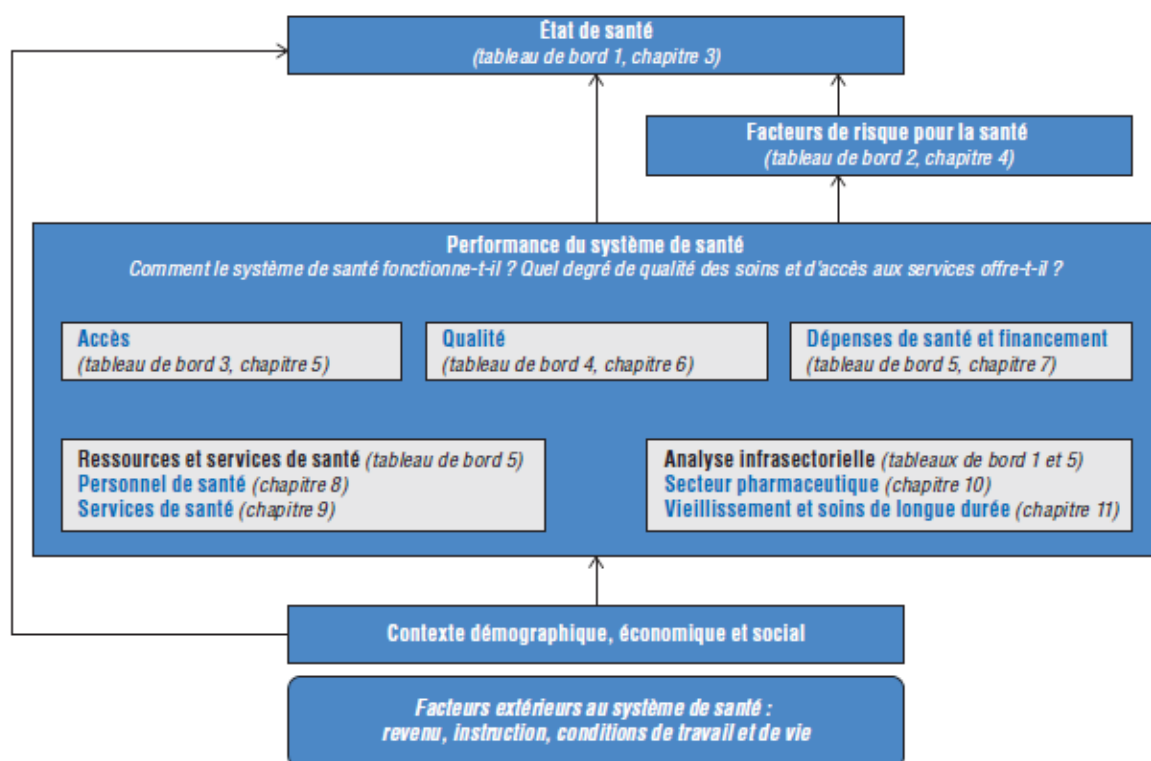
État de santé
(tableau de bord 1, chapitre 3)

Facteurs de risque pour la santé
(tableau de bord 2, chapitre 4)

Performance du système de santé
Comment le système de santé fonctionne-t-il ? Quel degré de qualité des soins et d'accès aux services offre-t-il ?

Accès
(tableau de bord 3, chapitre 5)

Qualité
(tableau de bord 4, chapitre 6)

Dépenses de santé et financement
(tableau de bord 5, chapitre 7)

Ressources et services de santé (tableau de bord 5)
Personnel de santé (chapitre 8)
Services de santé (chapitre 9)

Analyse infrasectorielle (tableaux de bord 1 et 5)
Secteur pharmaceutique (chapitre 10)
Vieillissement et soins de longue durée (chapitre 11)

Contexte démographique, économique et social

Facteurs extérieurs au système de santé :
revenu, instruction, conditions de travail et de vie